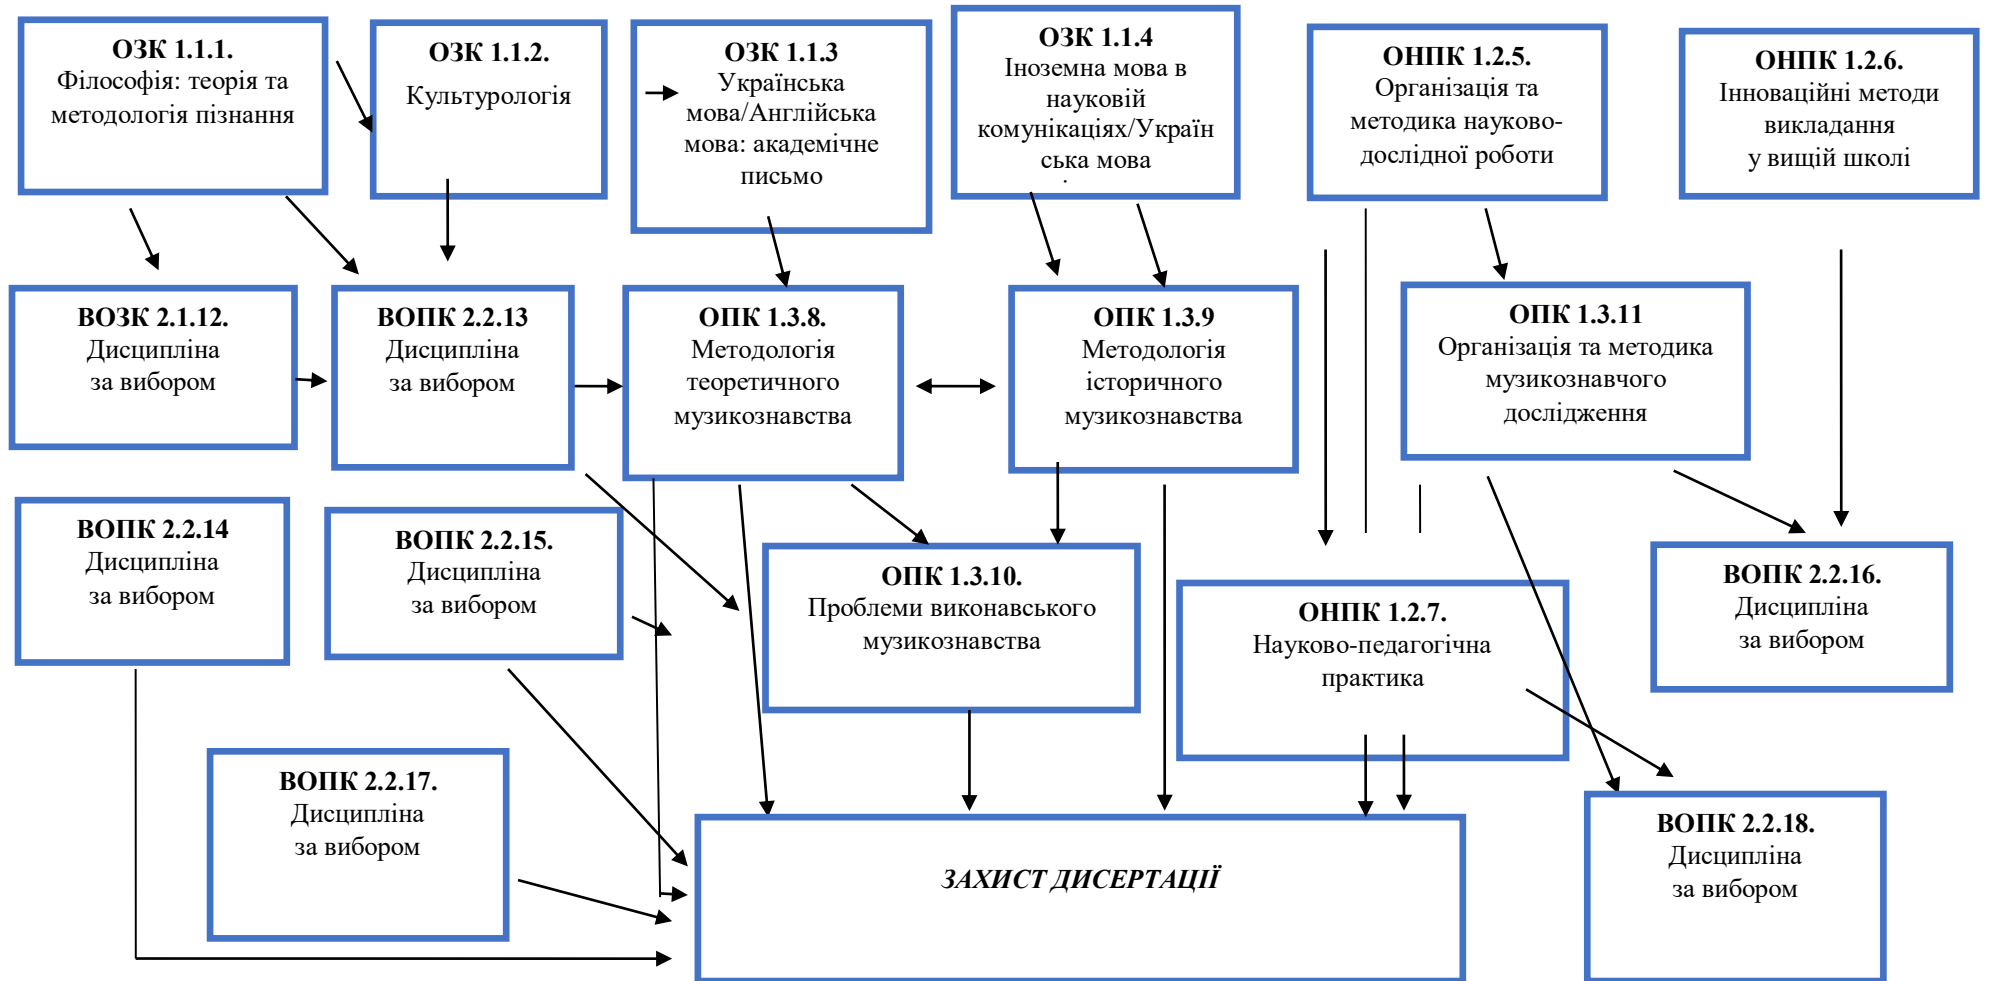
ОЗК 1.1.1.
Філософія: теорія та методологія пізнання

ОЗК 1.1.2.
Культурологія

ОЗК 1.1.3
Українська мова/Англійська мова: академічне письмо

ОЗК 1.1.4
Іноземна мова в науковій комунікаціях/Українська мова

ОНПК 1.2.5.
Організація та методика науково-дослідної роботи

ОНПК 1.2.6.
Інноваційні методи викладання у вищій школі

ВОЗК 2.1.12.
Дисципліна за вибором

ВОПК 2.2.13
Дисципліна за вибором

ОПК 1.3.8.
Методологія теоретичного музикознавства

ОПК 1.3.9
Методологія історичного музикознавства

ОПК 1.3.11
Організація та методика музикознавчого дослідження

ВОПК 2.2.14
Дисципліна за вибором

ВОПК 2.2.15.
Дисципліна за вибором

ОПК 1.3.10.
Проблеми виконавського музикознавства

ОНПК 1.2.7.
Науково-педагогічна практика

ВОПК 2.2.16.
Дисципліна за вибором

ВОПК 2.2.17.
Дисципліна за вибором

ЗАХИСТ ДИСЕРТАЦІЇ

ВОПК 2.2.18.
Дисципліна за вибором